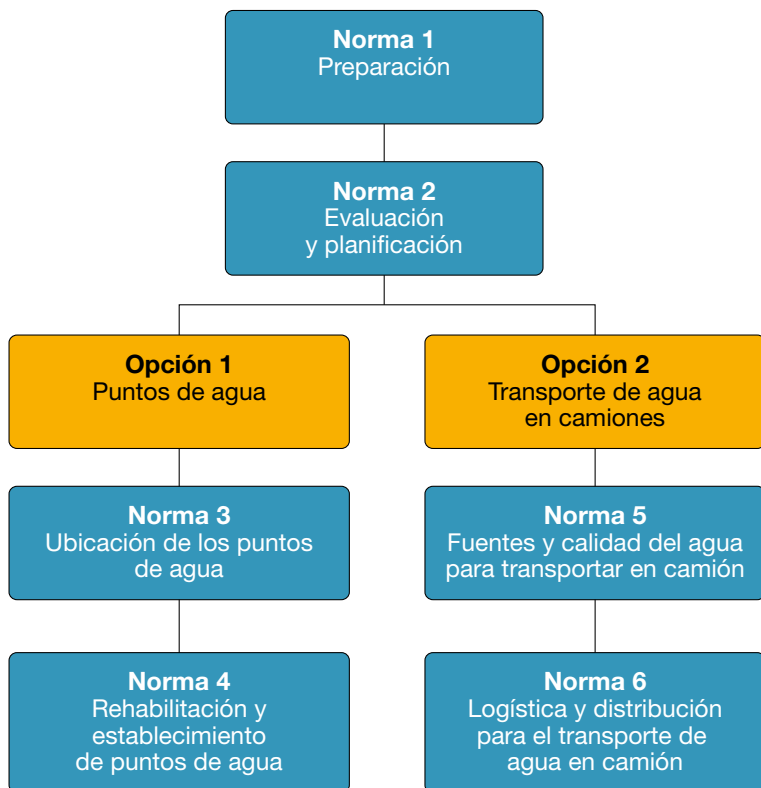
**Norma 1**
Preparación

**Norma 2**
Evaluación y planificación

**Opción 1**
Puntos de agua

**Opción 2**
Transporte de agua en camiones

**Norma 3**
Ubicación de los puntos de agua

**Norma 5**
Fuentes y calidad del agua para transportar en camión

**Norma 4**
Rehabilitación y establecimiento de puntos de agua

**Norma 6**
Logística y distribución para el transporte de agua en camión